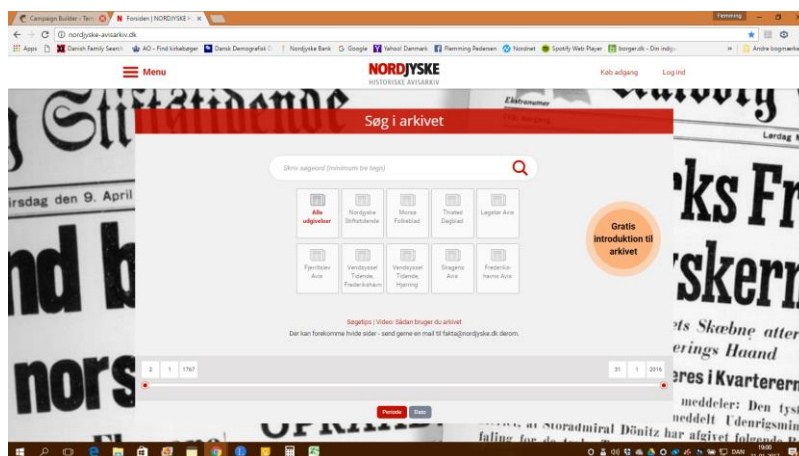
Campaign Builder - Tem
Forsiden | NORDJYSKE
Flemming
nordjyske-avisarkiv.dk
Apps
Danish Family Search
AO - Find kirkebøger
Dansk Demografisk
Nordjyske Bank
Google
Yahoo! Danmark
Flemming Pedersen
Nordnet
Spotify Web Player
borger.dk - Din indg
Andre bogmærker

Menu
NORDJYSKE
HISTORISKE AVISARKIV
Køb adgang
Log ind

Søg i arkivet

Skriv søgeord (minimum tre tegn)

| Alle udgivelser | Nordjyske Stiftstidende | Morsø Folkeblad | Thisted Dagblad | Løgstør Avis |
|---|---|---|---|---|
| Fjerritslev Avis | Vendsyssel Tidende, Frederikshavn | Vendsyssel Tidende, Hjørring | Skagens Avis | Frederikshavns Avis |

Gratis introduktion til arkivet

Søgetips | Video: Sådan bruger du arkivet
Der kan forekomme hvide sider - send gerne en mail til fakta@nordjyske.dk derom.

2 1 1767
31 1 2016

Periode
Dato

irsdag den 9. April
Stiftstidende
nd b
nors
ks Fr
skern
ts Skæbne atter
erings Haand
eres i Kvarterern
meddeler: Den tys
meddelt Udenrigsmin
Storadmiral Dönitz har afgivet følgende
Lørdag
Elektronumer

DAN
19:00